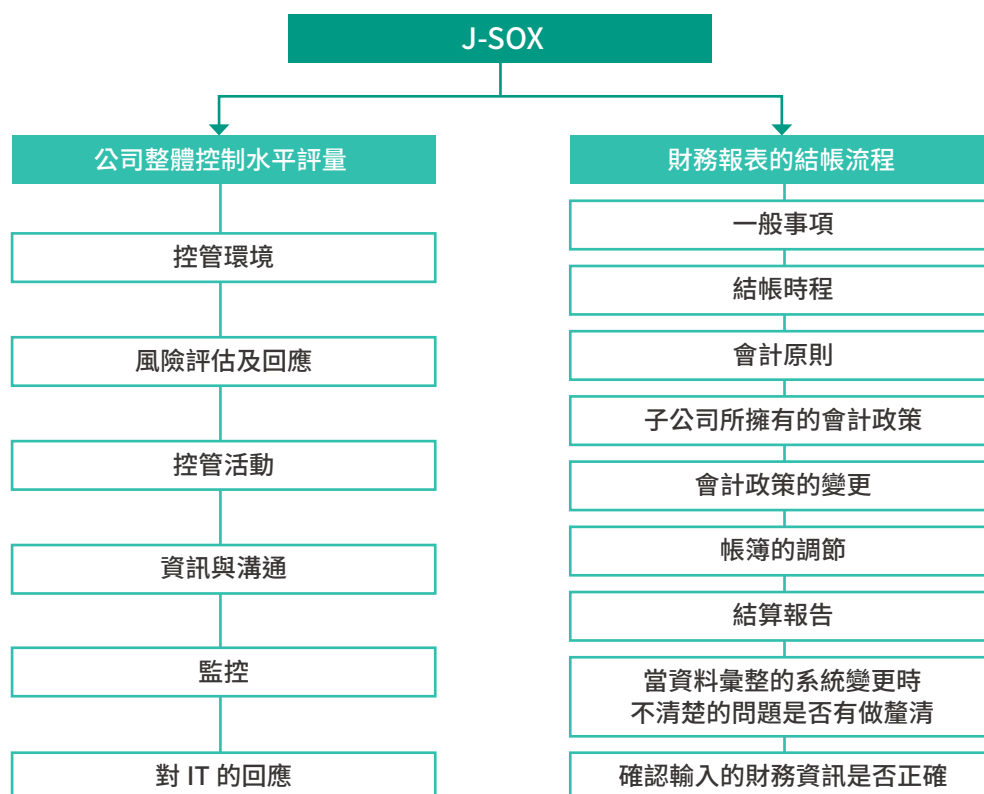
J-SOX

公司整體控制水平評量

控管環境

風險評估及回應

控管活動

資訊與溝通

監控

對 IT 的回應

財務報表的結帳流程

一般事項

結帳時程

會計原則

子公司所擁有的會計政策

會計政策的變更

帳簿的調節

結算報告

當資料彙整的系統變更時不清楚的問題是否有做釐清

確認輸入的財務資訊是否正確